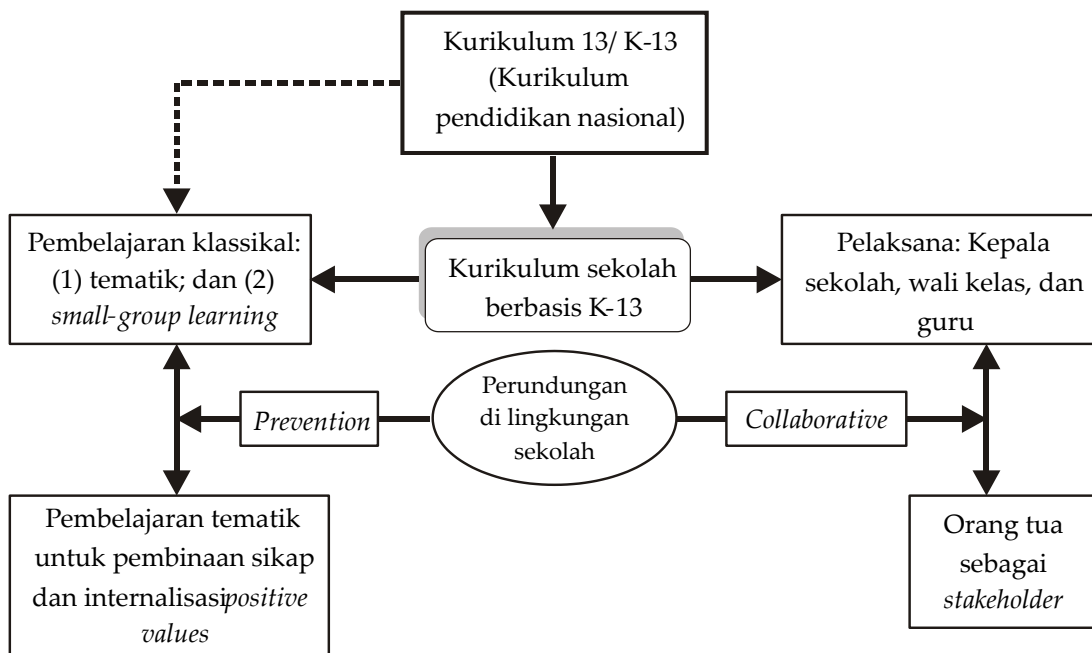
Kurikulum 13/ K-13 (Kurikulum pendidikan nasional)

Pembelajaran klassikal: (1) tematik; dan (2) *small-group learning*

Kurikulum sekolah berbasis K-13

Pelaksana: Kepala sekolah, wali kelas, dan guru

*Prevention*

Perundungan di lingkungan sekolah

*Collaborative*

Pembelajaran tematik untuk pembinaan sikap dan internalisasi*positive values*

Orang tua sebagai *stakeholder*